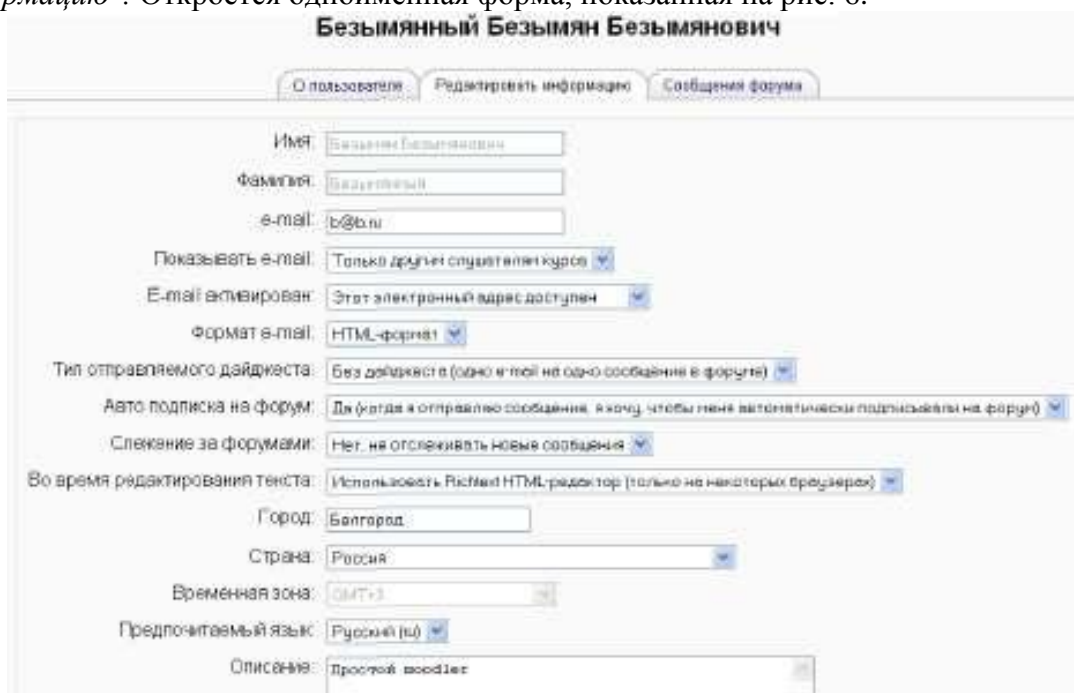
рмацию". Откроется одноименная форма, показанная на рис. 6.

Безымянный Безымян Безымянович

О пользователе | Редактировать информацию | Сообщения форума

Имя: Безымян Безымянович

Фамилия: Безымянный

e-mail: b@b.ru

Показывать e-mail: Только другим слушателям курса

E-mail активирован: Этот электронный адрес доступен

Формат e-mail: HTML-формат

Тип отправляемого дайджеста: Без дайджеста (одно e-mail на одно сообщение в форуме)

Авто подписка на форум: Да (когда я отправляю сообщения, я хочу, чтобы меня автоматически подписывали на форум)

Слежение за форумами: Нет, не отслеживать новые сообщения

Во время редактирования текста: Использовать Richtext HTML-редактор (только на некоторых браузерах)

Город: Белгород

Страна: Россия

Временная зона: GMT+3

Предпочитаемый язык: Русский (ru)

Описание: Простой moodler